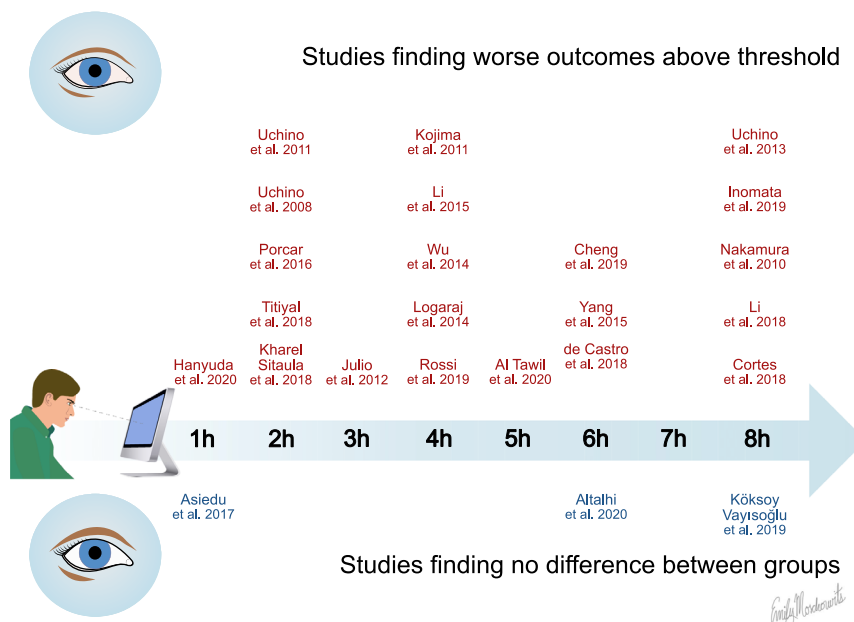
Studies finding worse outcomes above threshold

Uchino et al. 2011

Uchino et al. 2008

Porcar et al. 2016

Titiyal et al. 2018

Kharel Sitaula et al. 2018

Hanyuda et al. 2020

Julio et al. 2012

Kojima et al. 2011

Li et al. 2015

Wu et al. 2014

Logaraj et al. 2014

Rossi et al. 2019

Al Tawil et al. 2020

Cheng et al. 2019

Yang et al. 2015

de Castro et al. 2018

Uchino et al. 2013

Inomata et al. 2019

Nakamura et al. 2010

Li et al. 2018

Cortes et al. 2018

1h 2h 3h 4h 5h 6h 7h 8h

Asiedu et al. 2017

Altalhi et al. 2020

Köksoy Vayısoğlu et al. 2019

Studies finding no difference between groups

Emily Mondonento